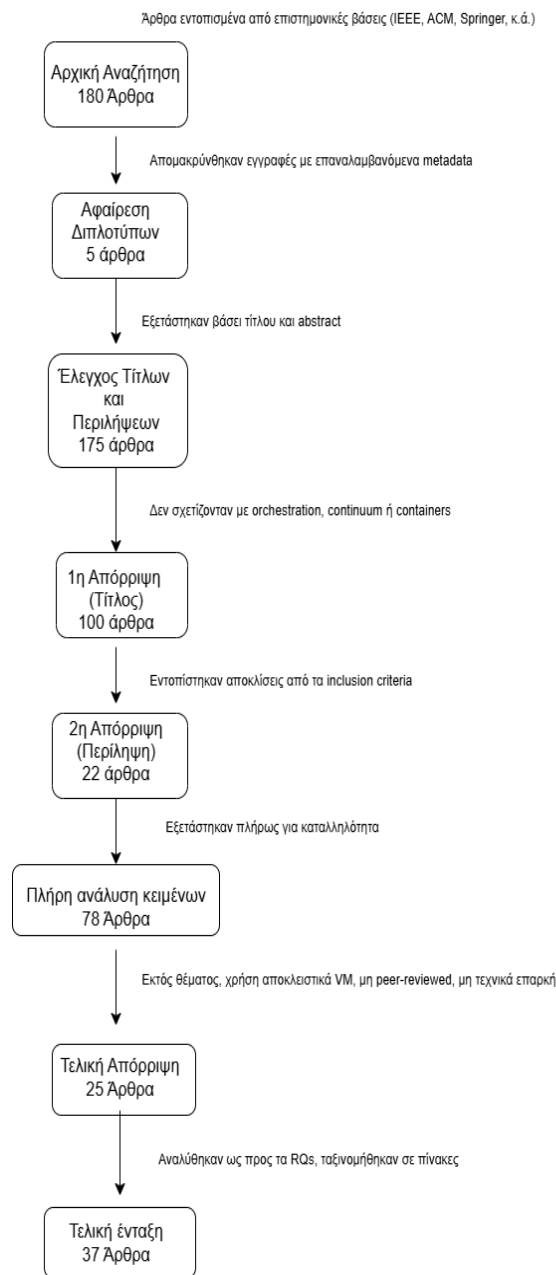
Άρθρα εντοπισμένα από επιστημονικές βάσεις (IEEE, ACM, Springer, κ.ά.)

Αρχική Αναζήτηση
180 Άρθρα

Απομακρύνθηκαν εγγραφές με επαναλαμβανόμενα metadata

Αφαίρεση
Διπλοτύπων
5 άρθρα

Εξετάστηκαν βάσει τίτλου και abstract

Έλεγχος Τίτλων
και
Περιλήψεων
175 άρθρα

Δεν σχετίζονταν με orchestration, continuum ή containers

1η Απόρριψη
(Τίτλος)
100 άρθρα

Εντοπίστηκαν αποκλίσεις από τα inclusion criteria

2η Απόρριψη
(Περίληψη)
22 άρθρα

Εξετάστηκαν πλήρως για καταλληλότητα

Πλήρη ανάλυση κειμένων
78 Άρθρα

Εκτός θέματος, χρήση αποκλειστικά VM, μη peer-reviewed, μη τεχνικά επαρκή

Τελική Απόρριψη
25 Άρθρα

Αναλύθηκαν ως προς τα RQs, ταξινομήθηκαν σε πίνακες

Τελική ένταξη
37 Άρθρα